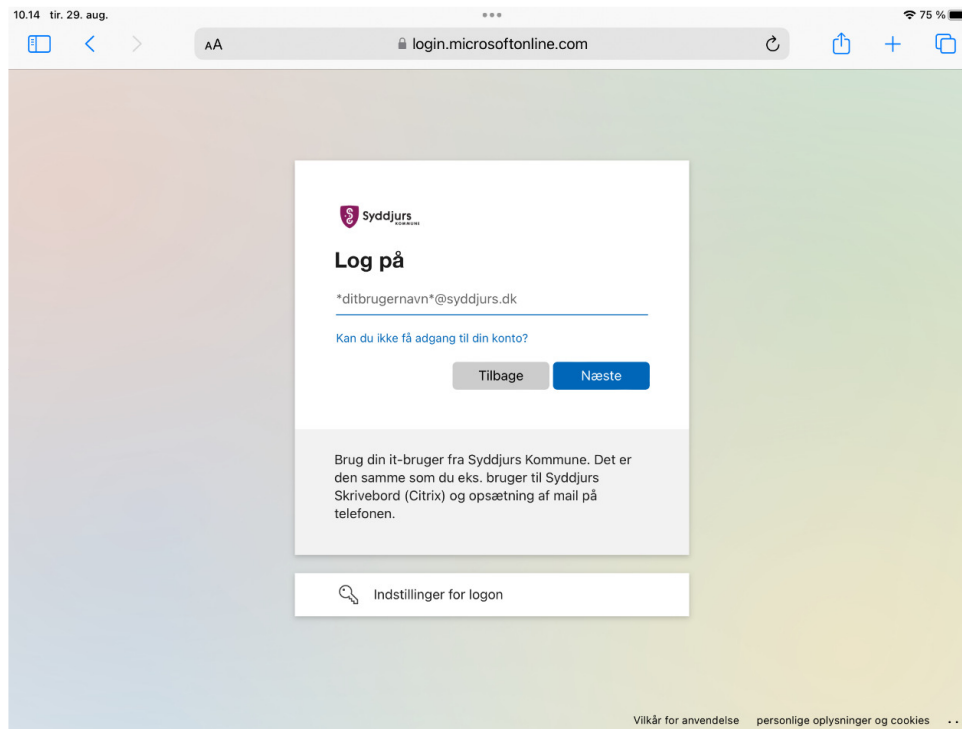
10.14 tir. 29. aug.

75 %

AA

login.microsoftonline.com

Syddjurs KOMMUNE

Log på

*ditbrugernavn*@syddjurs.dk

Kan du ikke få adgang til din konto?

Tilbage

Næste

Brug din it-bruger fra Syddjurs Kommune. Det er den samme som du eks. bruger til Syddjurs Skrivebord (Citrix) og opsætning af mail på telefonen.

Indstillinger for logon

Vilkår for anvendelse personlige oplysninger og cookies ...